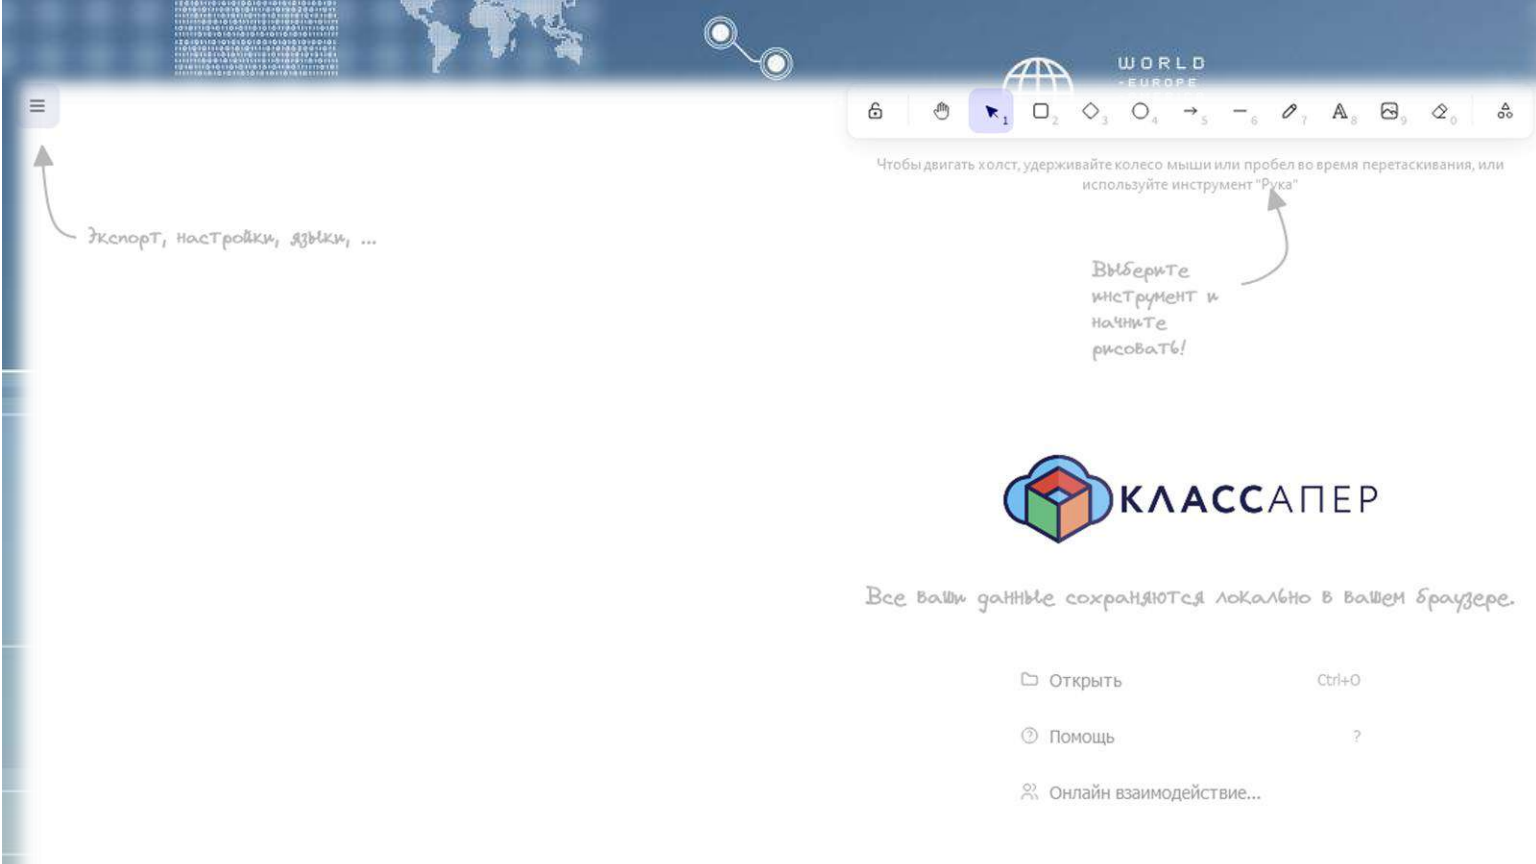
WORLD
EUROPE

1 2 3 4 5 6 7 8 9 0

Чтобы двигать холст, удерживайте колесо мыши или пробел во время перетаскивания, или используйте инструмент "Рука"

Экспорт, настройки, языки, ...

Выберите инструмент и начните рисовать!

КЛАССАПЕР

Все ваши данные сохраняются локально в вашем браузере.

Открыть Ctrl+O

Помощь ?

Онлайн взаимодействие...